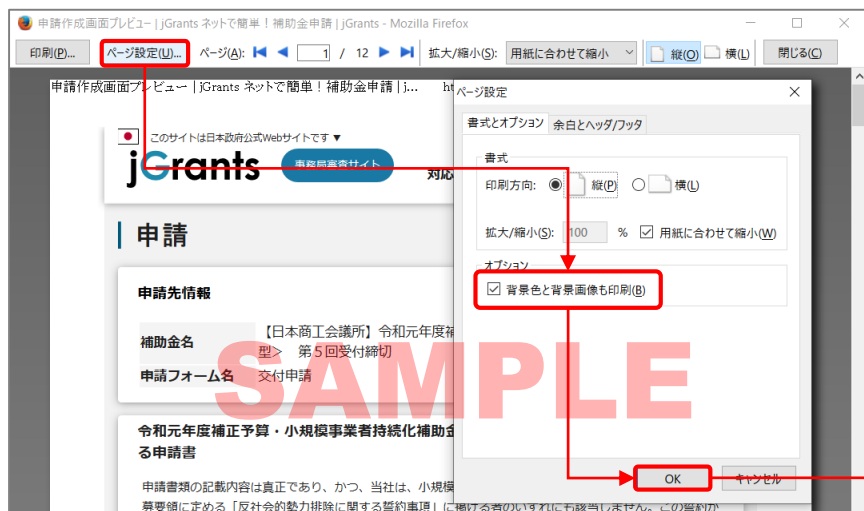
申請作成画面プレビュー | jGrants ネットで簡単！補助金申請 | jGrants - Mozilla Firefox

印刷(P)... ページ設定(U)... ページ(A): 1 / 12 拡大/縮小(S): 用紙に合わせて縮小 縦(O) 横(L) 閉じる(C)

申請作成画面プレビュー | jGrants ネットで簡単！補助金申請 | j... ht

このサイトは日本政府公式Webサイトです ▼

jGrants 事務局審査サイト 対応

申請

申請先情報

補助金名 【日本商工会議所】令和元年度補 型＞ 第５回受付締切

申請フォーム名 交付申請

令和元年度補正予算・小規模事業者持続化補助金 る申請書

申請書類の記載内容は真正であり、かつ、当社は、小規模 募要領に定める「反社会的勢力排除に関する誓約事項」に掲げる者のいずれにも該当しません。この誓約が

SAMPLE

ページ設定

書式とオプション 余白とヘッダ/フッタ

書式

印刷方向: 縦(P) 横(L)

拡大/縮小(S): 100 % 用紙に合わせて縮小(W)

オプション

背景色と背景画像も印刷(B)

OK キャンセル